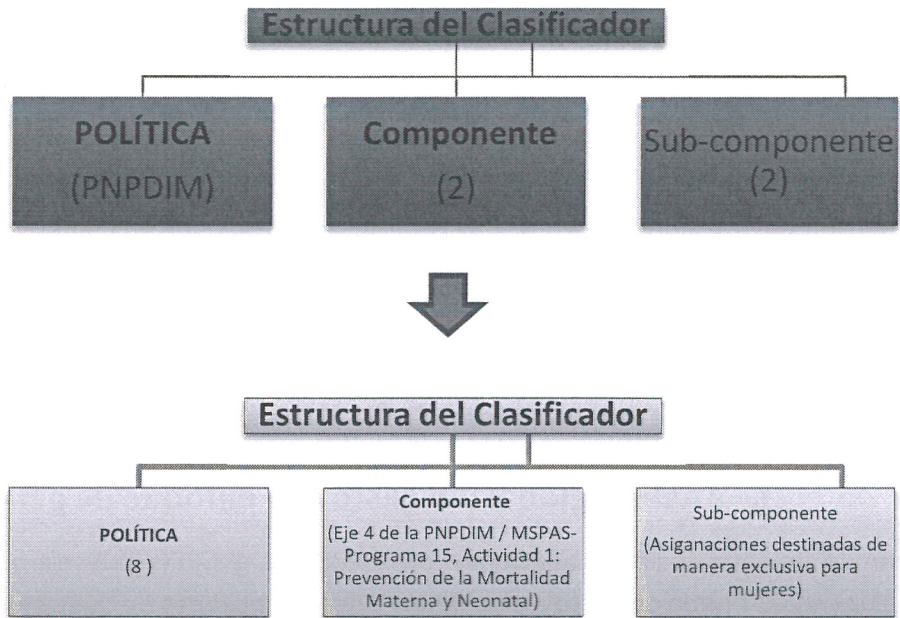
Estructura del Clasificador

POLÍTICA
(PNPDIM)

Componente
(2)

Sub-componente
(2)

Estructura del Clasificador

POLÍTICA
(8 )

Componente
(Eje 4 de la PNPDIM / MSPAS-Programa 15, Actividad 1: Prevención de la Mortalidad Materna y Neonatal)

Sub-componente
(Asiganaciones destinadas de manera exclusiva para mujeres)